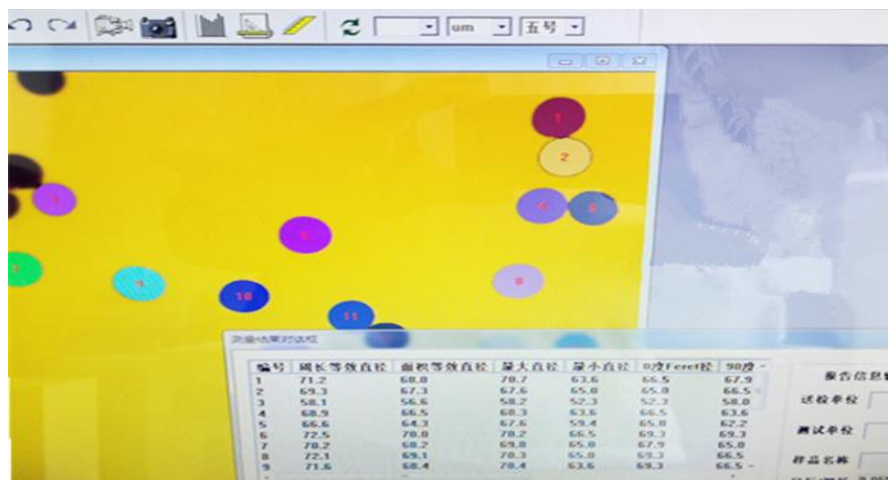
um 五号

1
2
3
4
5
6
7
8
9
10
11

测量结果对话框

| 编号 | 周长等效直径 | 面积等效直径 | 最大直径 | 最小直径 | 0度Feret径 | 90度 |
|---|---|---|---|---|---|---|
| 1 | 71.2 | 68.0 | 70.7 | 63.6 | 66.5 | 67.9 |
| 2 | 69.3 | 67.3 | 67.6 | 65.8 | 65.8 | 66.5 |
| 3 | 58.1 | 56.6 | 58.2 | 52.3 | 52.3 | 58.0 |
| 4 | 68.9 | 66.5 | 68.3 | 63.6 | 66.5 | 63.6 |
| 5 | 66.6 | 64.3 | 67.6 | 59.4 | 65.8 | 62.2 |
| 6 | 72.5 | 70.0 | 70.2 | 66.5 | 69.3 | 69.3 |
| 7 | 70.2 | 68.2 | 69.8 | 65.0 | 67.9 | 65.8 |
| 8 | 72.1 | 69.1 | 70.3 | 65.0 | 69.3 | 66.5 |
| 9 | 71.6 | 68.4 | 70.4 | 63.6 | 69.3 | 66.5 |

报告信息
送检单位
测试单位
样品名称